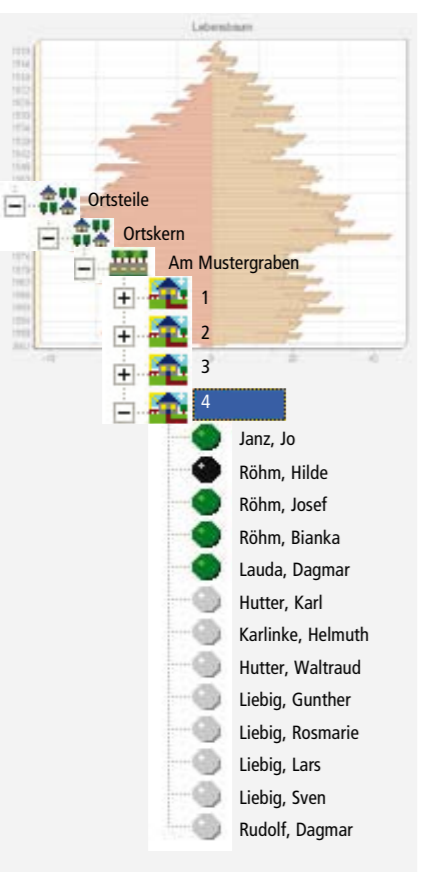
Lebensbaum

Ortsteile
Ortskern
Am Mustergraben
1
2
3
4
Janz, Jo
Röhm, Hilde
Röhm, Josef
Röhm, Bianka
Lauda, Dagmar
Hutter, Karl
Karlinke, Helmuth
Hutter, Waltraud
Liebig, Gunther
Liebig, Rosmarie
Liebig, Lars
Liebig, Sven
Rudolf, Dagmar